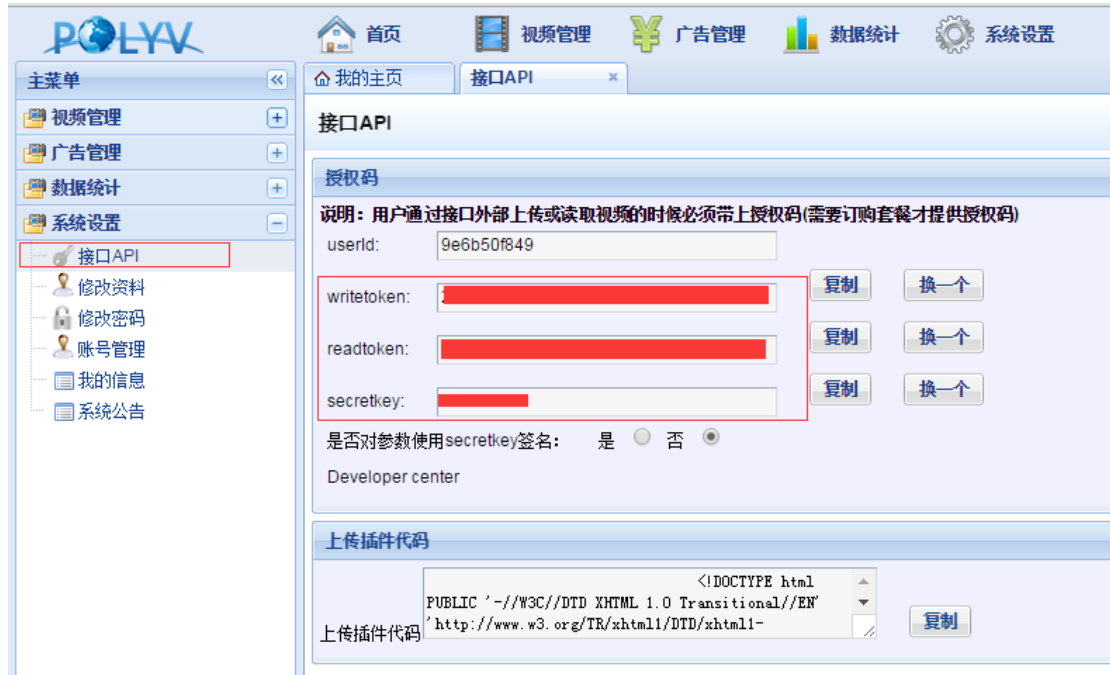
POLYV

首页 视频管理 广告管理 数据统计 系统设置

主菜单 «
视频管理 +
广告管理 +
数据统计 +
系统设置 −
接口API
修改资料
修改密码
账号管理
我的信息
系统公告

我的主页 接口API ×

接口API

授权码
说明：用户通过接口外部上传或读取视频的时候必须带上授权码(需要订购套餐才提供授权码)
userId: 9e6b50f849
writetoken: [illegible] 复制 换一个
readtoken: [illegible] 复制 换一个
secretkey: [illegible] 复制 换一个
是否对参数使用secretkey签名: 是 否
Developer center

上传插件代码
上传插件代码 <!DOCTYPE html PUBLIC '-//W3C//DTD XHTML 1.0 Transitional//EN' 'http://www.w3.org/TR/xhtml1/DTD/xhtml1- 复制